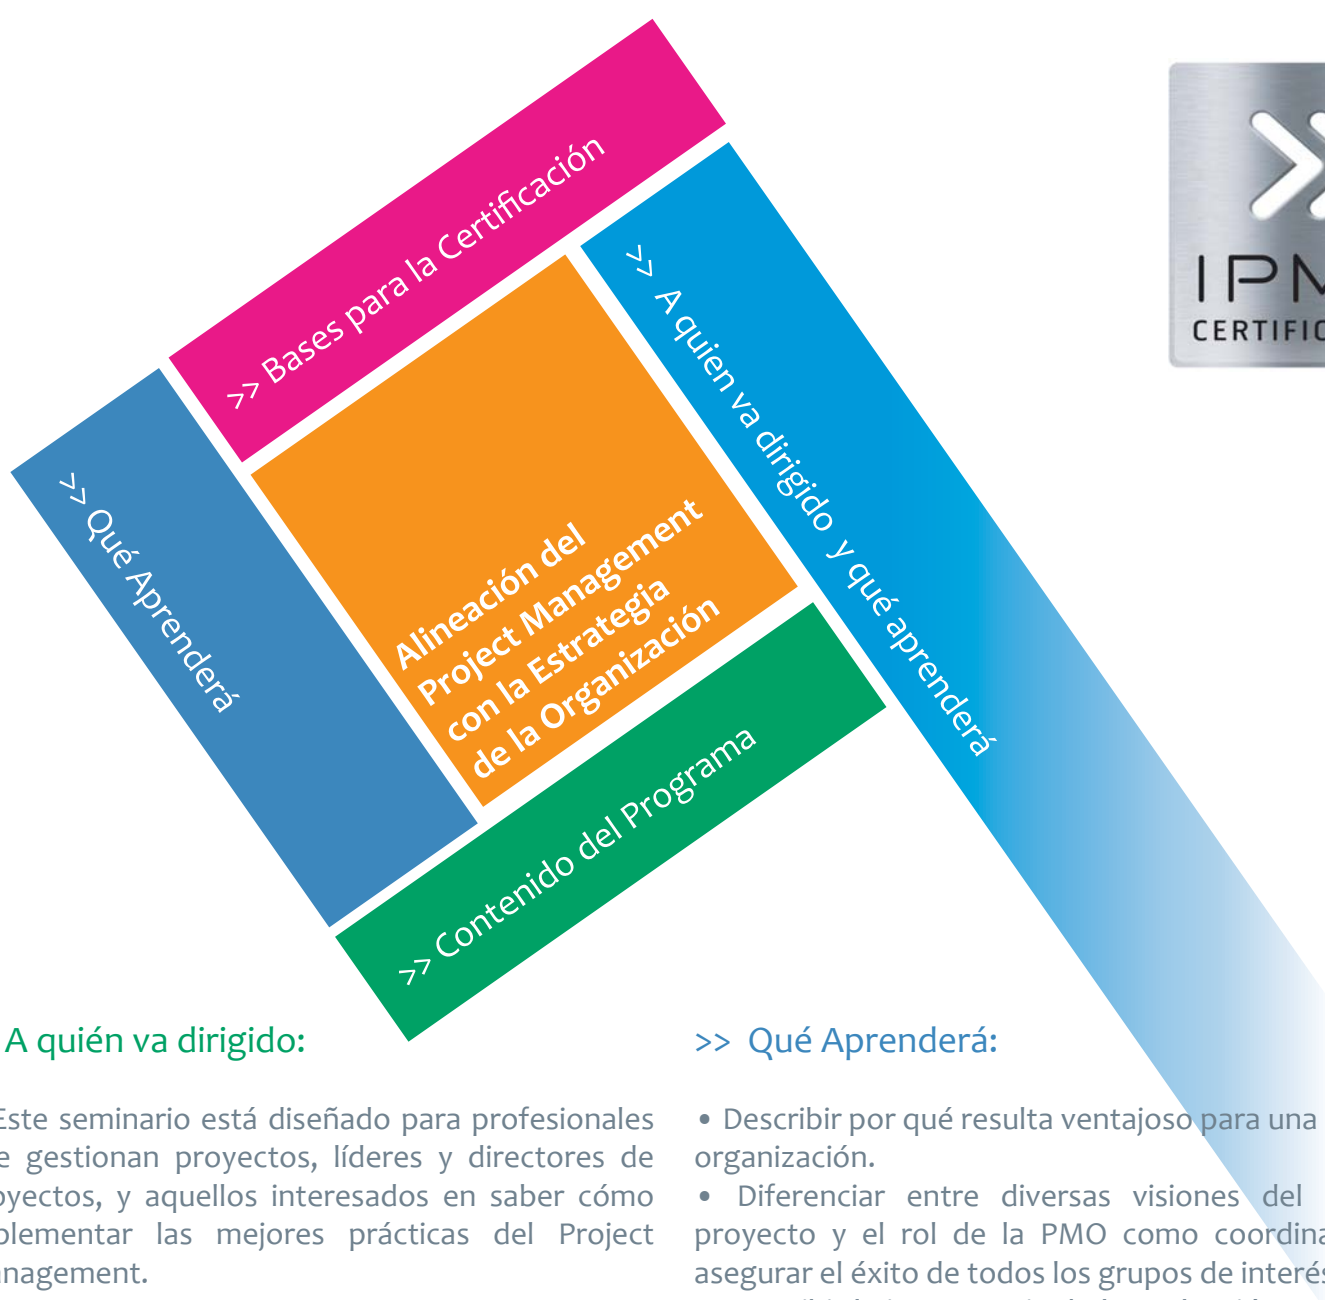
>> Bases para la Certificación

>> Qué Aprenderá

Alineación del Project Management con la Estrategia de la Organización

>> A quien va dirigido y qué aprenderá

>> Contenido del Programa

IPM
CERTIFIC

A quién va dirigido:

Este seminario está diseñado para profesionales e gestionan proyectos, líderes y directores de oyectos, y aquellos interesados en saber cómo plementar las mejores prácticas del Project nagement.

>> Qué Aprenderá:

• Describir por qué resulta ventajoso para una organización.

• Diferenciar entre diversas visiones del proyecto y el rol de la PMO como coordina asegurar el éxito de todos los grupos de interés